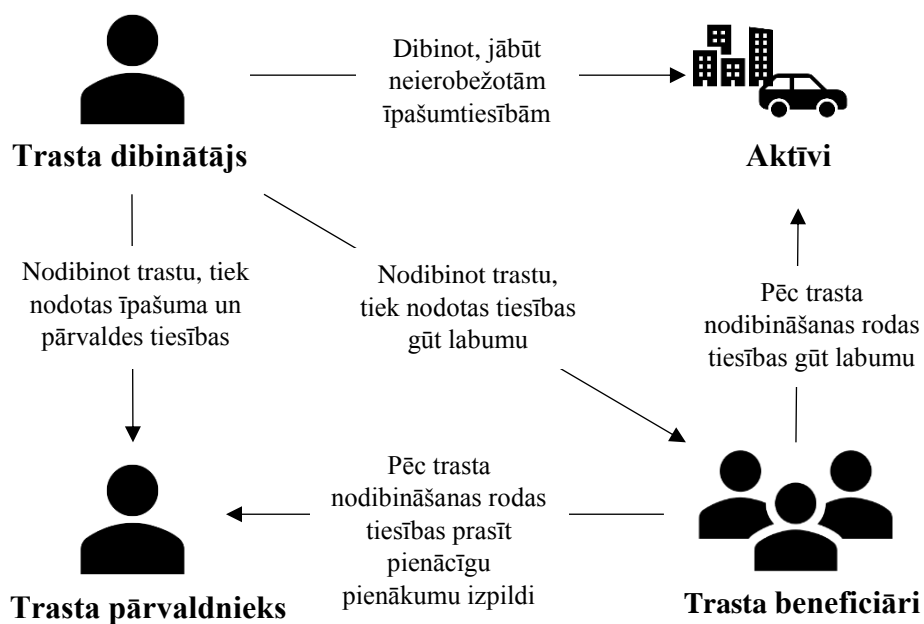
Trasta dibinātājs

Dibinot, jābūt neierobežotām īpašumtiesībām

Aktīvi

Nodibinot trastu, tiek nodotas īpašuma un pārvaldes tiesības

Nodibinot trastu, tiek nodotas tiesības gūt labumu

Pēc trasta nodibināšanas rodas tiesības gūt labumu

Pēc trasta nodibināšanas rodas tiesības prasīt pienācīgu pienākumu izpildi

Trasta pārvaldnieks

Trasta beneficiāri